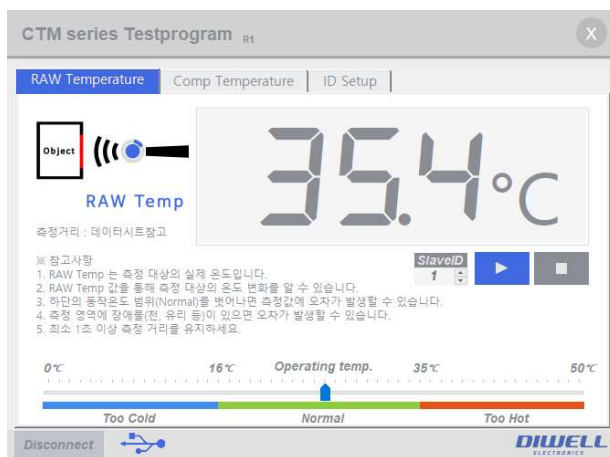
CTM series Testprogram R1

X

RAW Temperature | Comp Temperature | ID Setup

Object

RAW Temp

측정거리 : 데이터시트참고

35.4°C

※ 참고사항
1. RAW Temp 는 측정 대상의 실제 온도입니다.
2. RAW Temp 값을 통해 측정 대상의 온도 변화를 알 수 있습니다.
3. 하단의 동작온도 범위(Normal)를 벗어나면 측정값에 오차가 발생할 수 있습니다.
4. 측정 영역에 장애물(천, 유리 등)이 있으면 오차가 발생할 수 있습니다.
5. 최소 1초 이상 측정 거리를 유지하세요.

SlaveID
1

0℃ 16℃ Operating temp. 35℃ 50℃

Too Cold Normal Too Hot

Disconnect

DIWELL ELECTRONICS